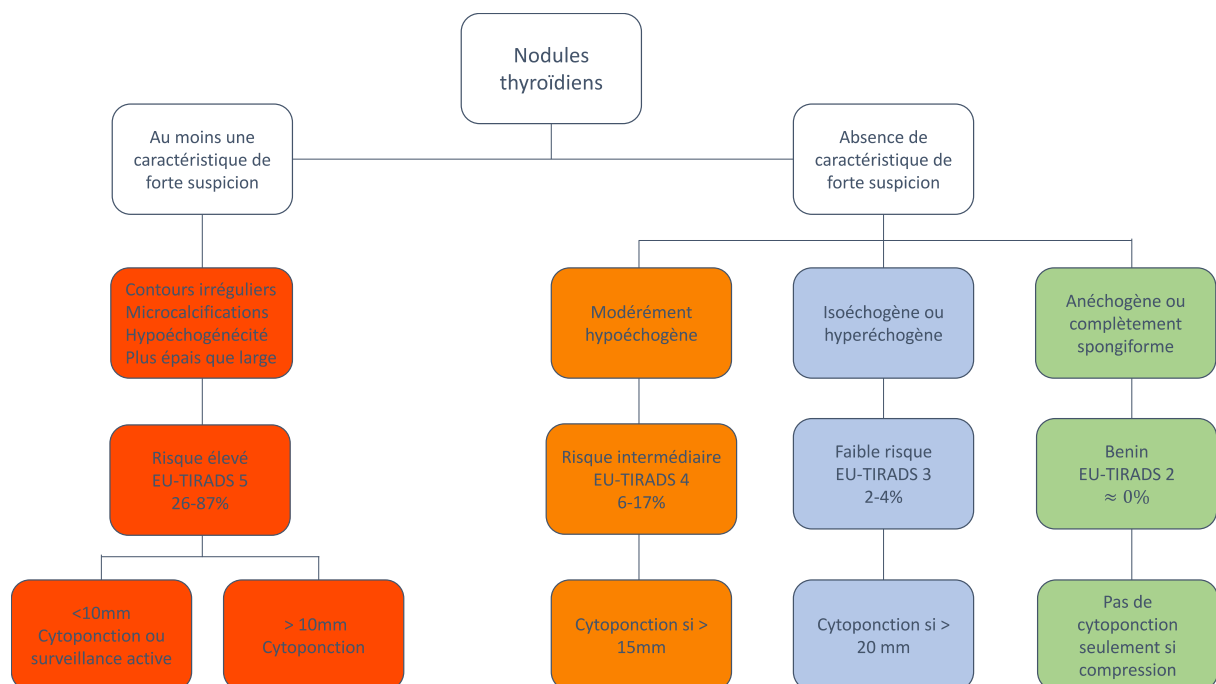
Nodules thyroïdiens

Au moins une caractéristique de forte suspicion

Absence de caractéristique de forte suspicion

Contours irréguliers
Microcalcifications
Hypoéchogénécité
Plus épais que large

Modérément hypoéchogène

Isoéchogène ou hyperéchogène

Anéchogène ou complètement spongiforme

Risque élevé
EU-TIRADS 5
26-87%

Risque intermédiaire
EU-TIRADS 4
6-17%

Faible risque
EU-TIRADS 3
2-4%

Benin
EU-TIRADS 2
$\approx 0\%$

<10mm
Cytoponction ou surveillance active

> 10mm
Cytoponction

Cytoponction si > 15mm

Cytoponction si > 20 mm

Pas de cytoponction seulement si compression